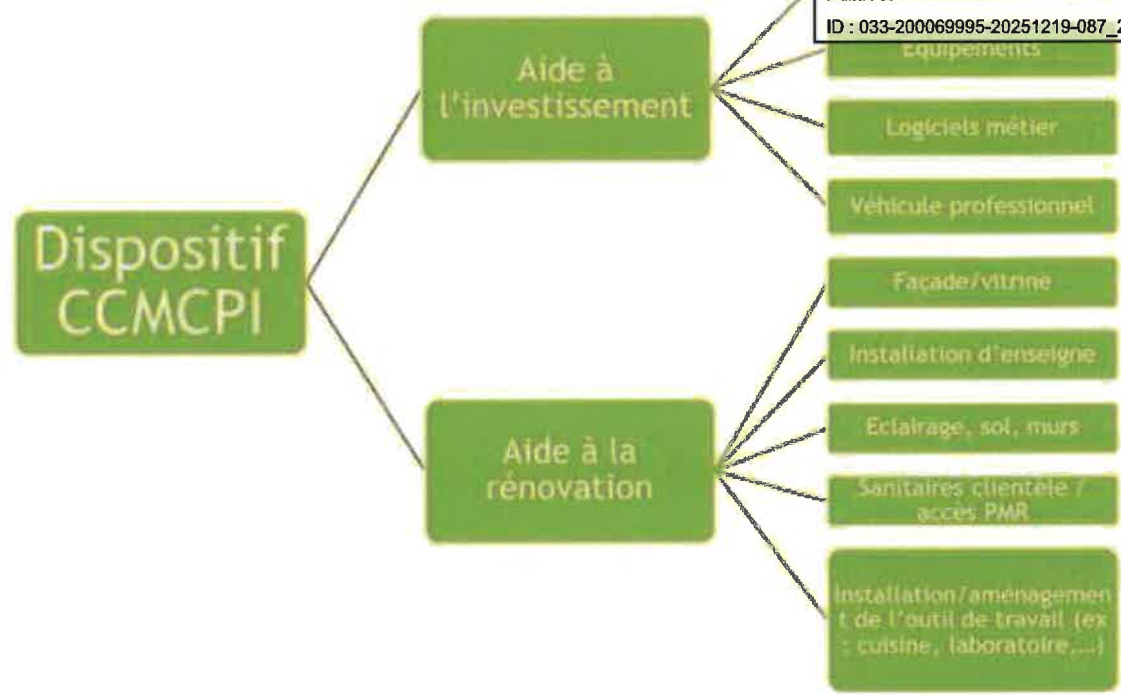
ID : 033-200069995-20251219-087_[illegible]

Dispositif CCMCPI

Aide à l'investissement

Equipements

Logiciels métier

Véhicule professionnel

Aide à la rénovation

Façade/vitrine

Installation d'enseigne

Eclairage, sol, murs

Sanitaires clientèle / accès PMR

Installation/aménagement de l'outil de travail (ex : cuisine, laboratoire,...)